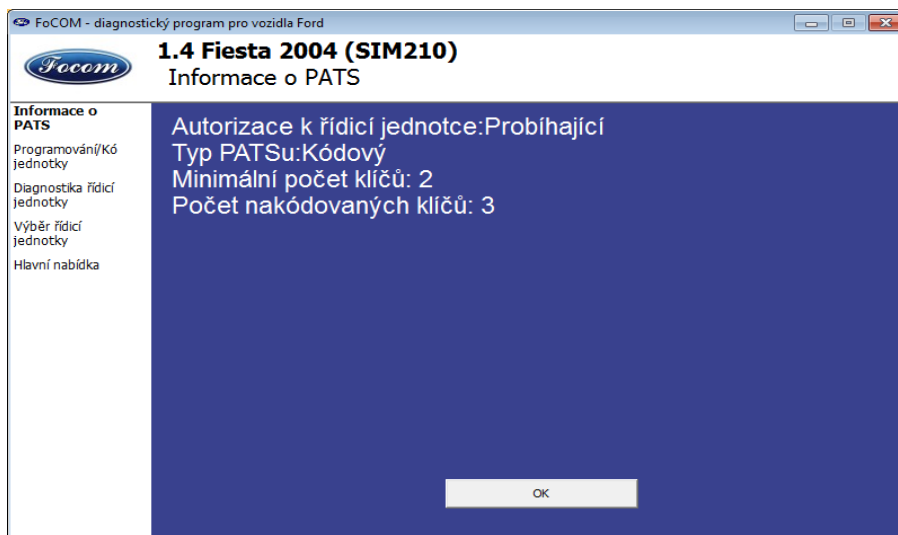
FoCOM - diagnostický program pro vozidla Ford

Focom

1.4 Fiesta 2004 (SIM210)
Informace o PATS

Informace o PATS
Programování/Kó jednotky
Diagnostika řídicí jednotky
Výběr řídicí jednotky
Hlavní nabídka

Autorizace k řídicí jednotce:Probíhající
Typ PATSu:Kódový
Minimální počet klíčů: 2
Počet nakódovaných klíčů: 3

OK